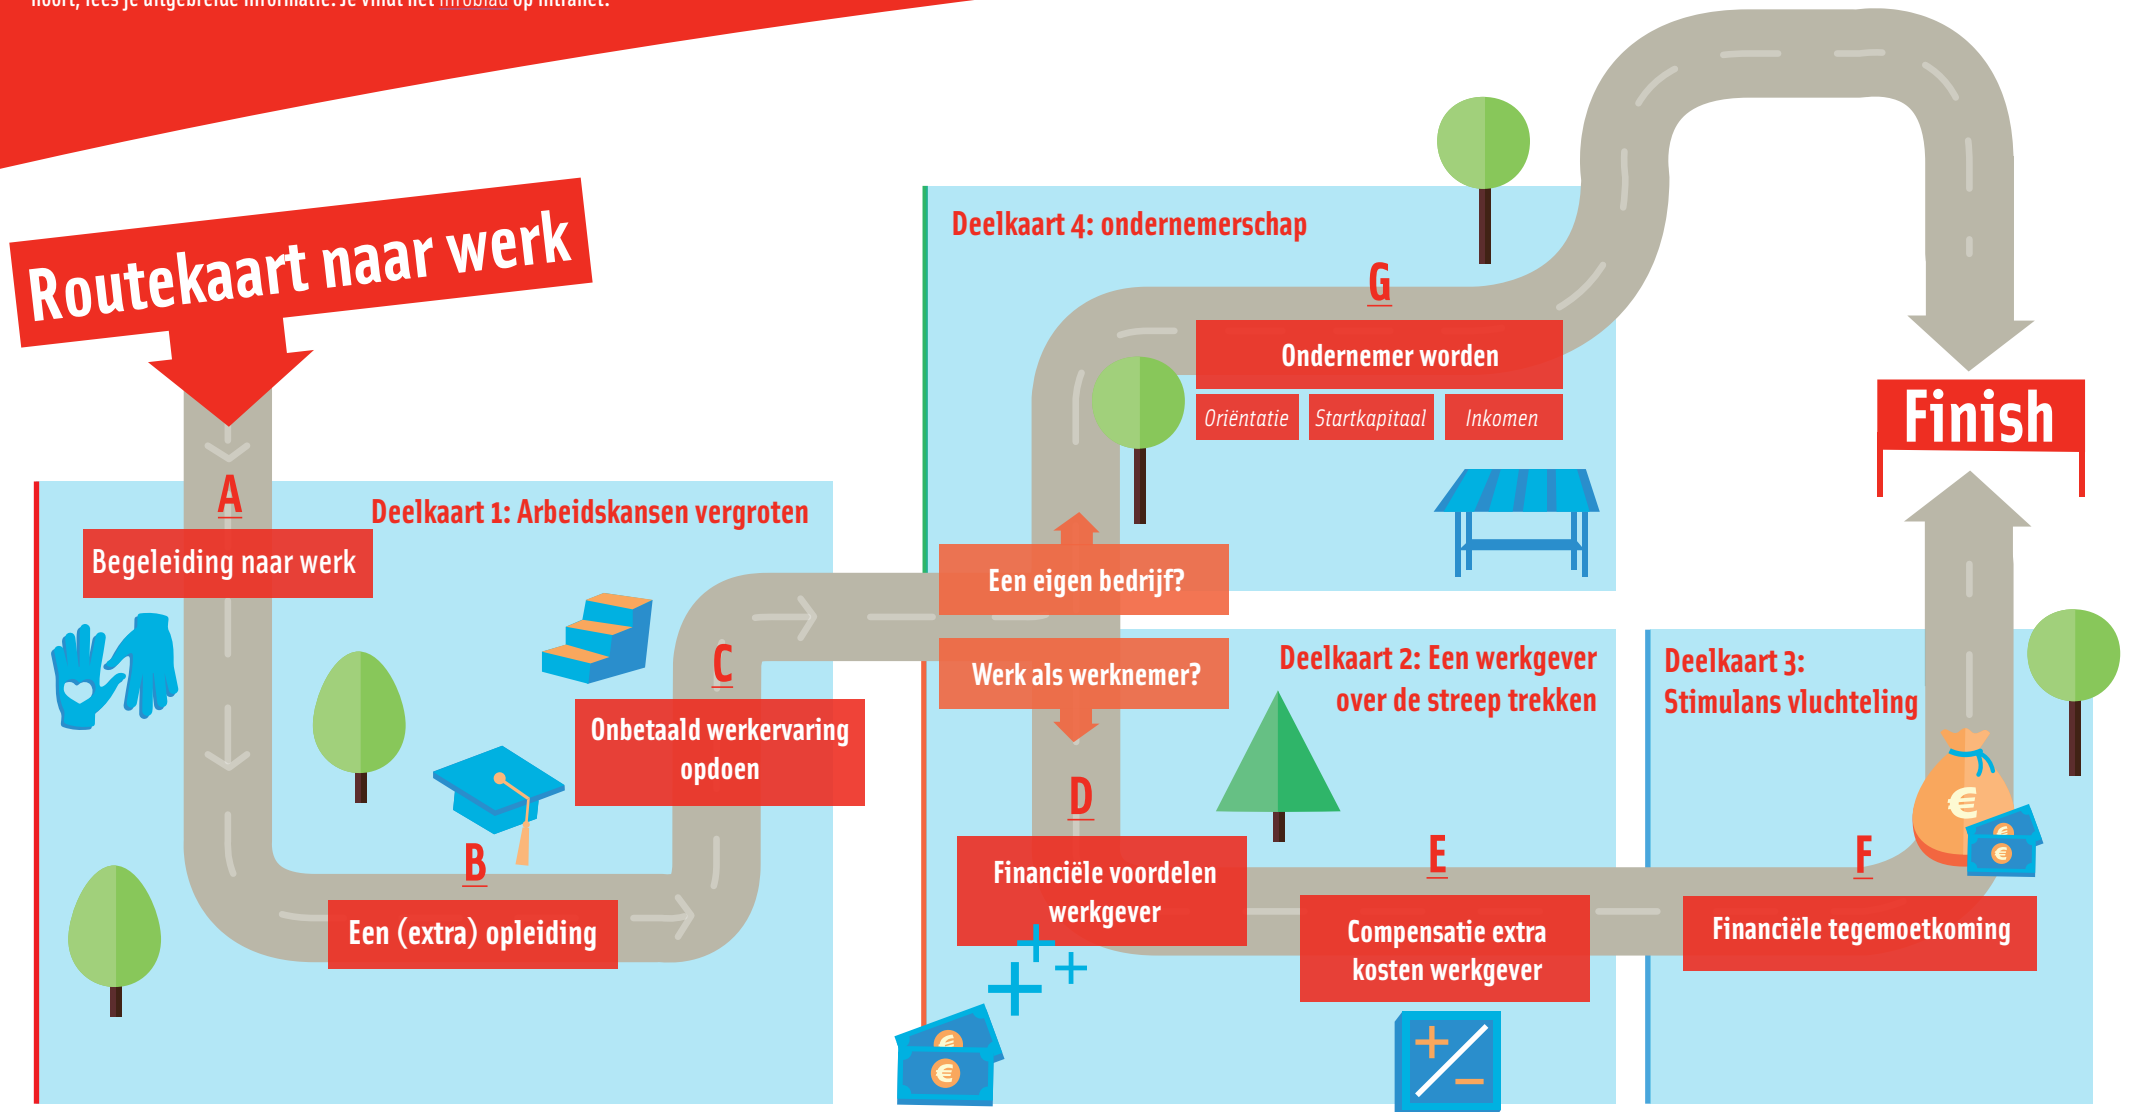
hoort, lees je uitgebreide informatie. Je vindt het infoblad op intranet.

Routekaart naar werk

Deelkaart 4: ondernemerschap

G

Ondernemer worden

Oriëntatie

Startkapitaal

Inkomen

Finish

A

Deelkaart 1: Arbeidskansen vergroten

Begeleiding naar werk

Een eigen bedrijf?

C

Werk als werknemer?

Deelkaart 2: Een werkgever over de streep trekken

Deelkaart 3: Stimulans vluchteling

Onbetaald werkervaring opdoen

D

B

E

F

Financiële voordelen werkgever

Compensatie extra kosten werkgever

Financiële tegemoetkoming

Een (extra) opleiding